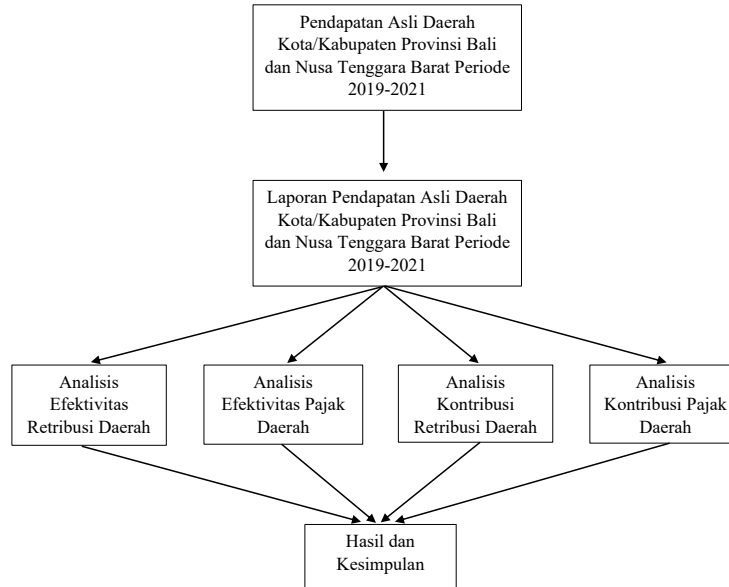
Pendapatan Asli Daerah Kota/Kabupaten Provinsi Bali dan Nusa Tenggara Barat Periode 2019-2021

Laporan Pendapatan Asli Daerah Kota/Kabupaten Provinsi Bali dan Nusa Tenggara Barat Periode 2019-2021

Analisis Efektivitas Retribusi Daerah

Analisis Efektivitas Pajak Daerah

Analisis Kontribusi Retribusi Daerah

Analisis Kontribusi Pajak Daerah

Hasil dan Kesimpulan